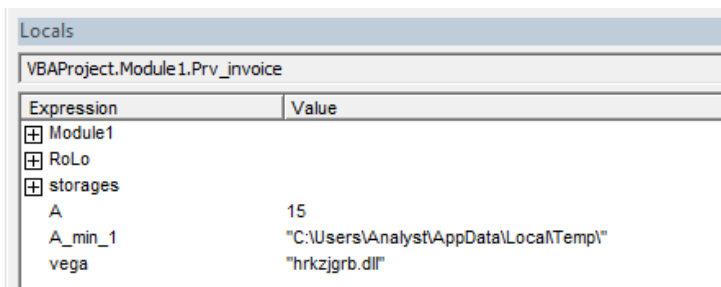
Locals

VBAProject.Module1.Prv_invoice

| Expression | Value |
|---|---|
| ⊞ Module1 | |
| ⊞ RoLo | |
| ⊞ storages | |
| A | 15 |
| A_min_1 | "C:\Users\Analyst\AppData\Local\Temp\" |
| vega | "hrkzjgrb.dll" |